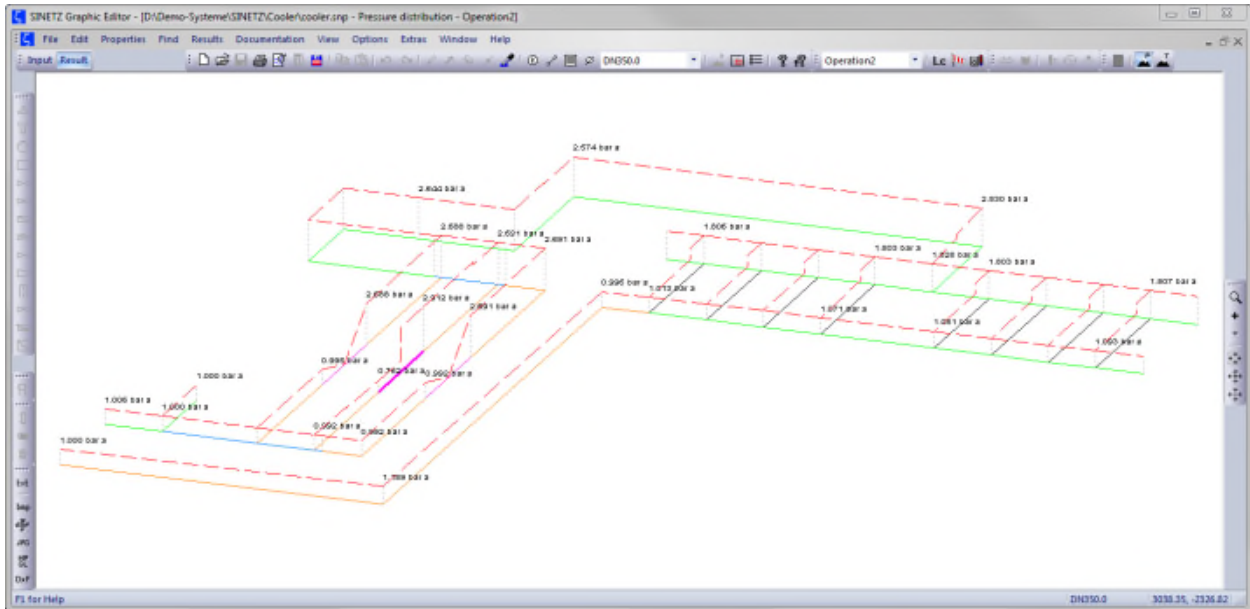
SINETZ Graphic Editor - [D:\Demo-Systeme\SINETZ\Cooler\cooler.snp - Pressure distribution - Operation2]

File Edit Properties Find Results Documentation View Options Extras Window Help

Input Result

DN350.0

Operation2

Lc

2.574 bar a

2.600 bar a

2.030 bar a

2.688 bar a

2.691 bar a

2.691 bar a

1.806 bar a

1.800 bar a

1.828 bar a

1.800 bar a

1.807 bar a

0.996 bar a

1.013 bar a

2.656 bar a

2.712 bar a

2.691 bar a

1.071 bar a

1.081 bar a

1.093 bar a

0.996 bar a

0.762 bar a

0.992 bar a

1.000 bar a

1.006 bar a

1.000 bar a

0.992 bar a

0.992 bar a

1.000 bar a

1.789 bar a

Ext

bmp

JPG

DxF

F1 for Help

DN350.0

3038.35, -2326.82